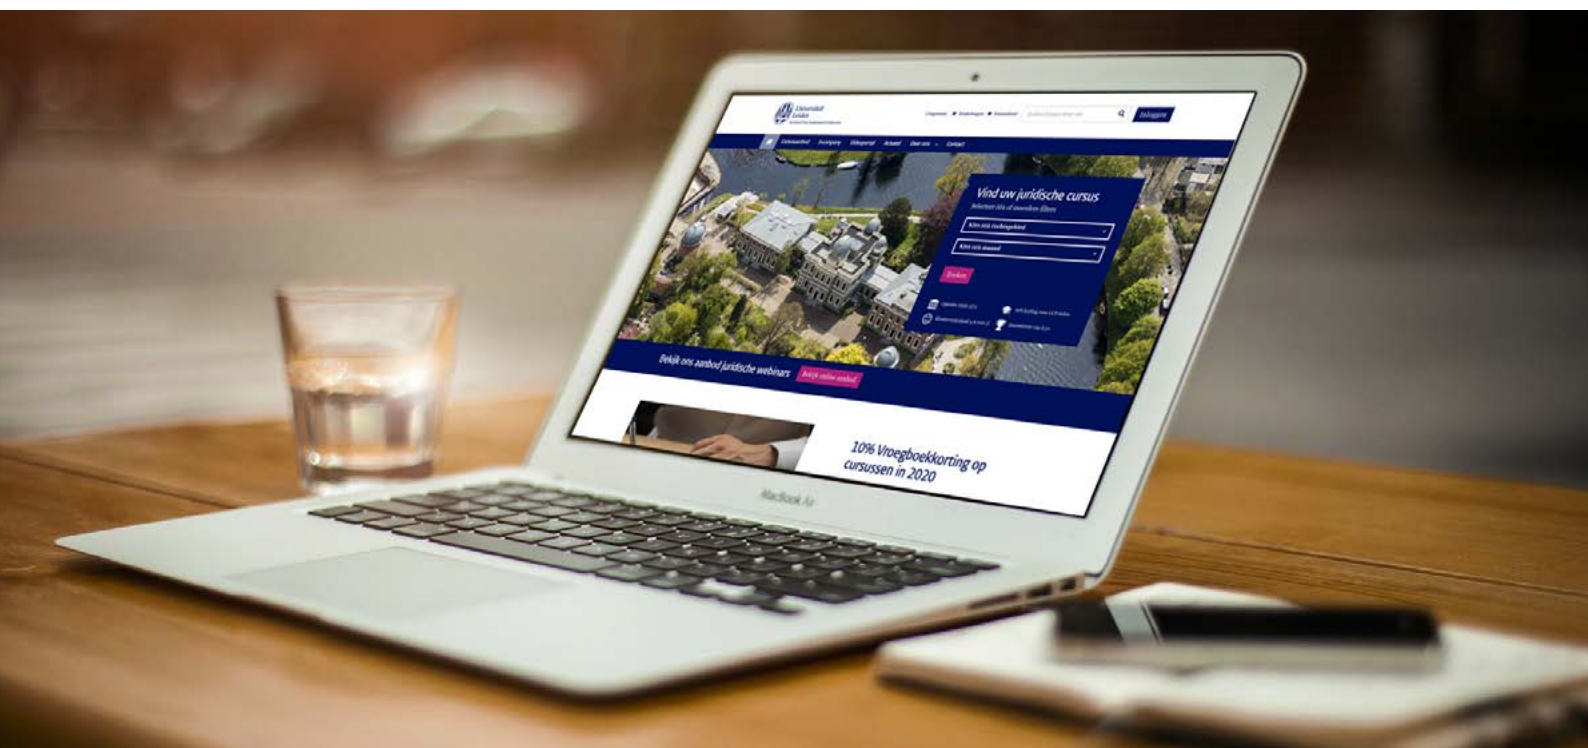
Universiteit Leiden

Inloggen

Vind uw juridische cursus

Kies een rechtsgebied

Kies een maand

Zoeken

Bekijk ons aanbod juridische webinars

Bekijk online aanbod

10% Vroegboekkorting op cursussen in 2020

MacBook Air